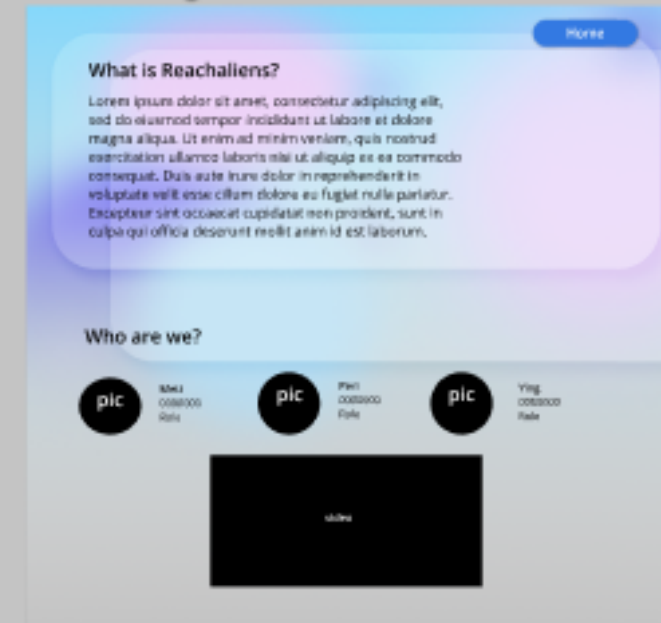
Home

What is Reachaliens?

Lorem ipsum dolor sit amet, consectetur adipiscing elit, sed do eiusmod tempor incididunt ut labore et dolore magna aliqua. Ut enim ad minim veniam, quis nostrud exercitation ullamco laboris nisi ut aliquip ex ea commodo consequat. Duis aute irure dolor in reprehenderit in voluptate velit esse cillum dolore eu fugiat nulla pariatur. Excepteur sint occaecat cupidatat non proident, sunt in culpa qui officia deserunt mollit anim id est laborum.

Who are we?

pic
Mei
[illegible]
Role

pic
Pei
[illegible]
Role

pic
Ying
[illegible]
Role

video